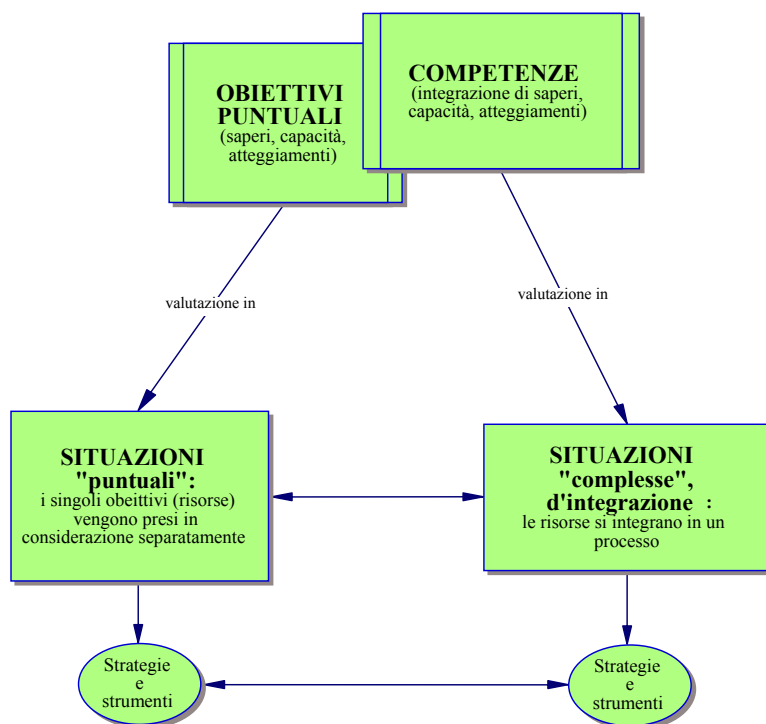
OBIETTIVI PUNTUALI
(saperi, capacità, atteggiamenti)

COMPETENZE
(integrazione di saperi, capacità, atteggiamenti)

valutazione in

valutazione in

SITUAZIONI "puntuali":
i singoli obeittivi (risorse) vengono presi in considerazione separatamente

SITUAZIONI "complesse", d'integrazione :
le risorse si integrano in un processo

Strategie e strumenti

Strategie e strumenti